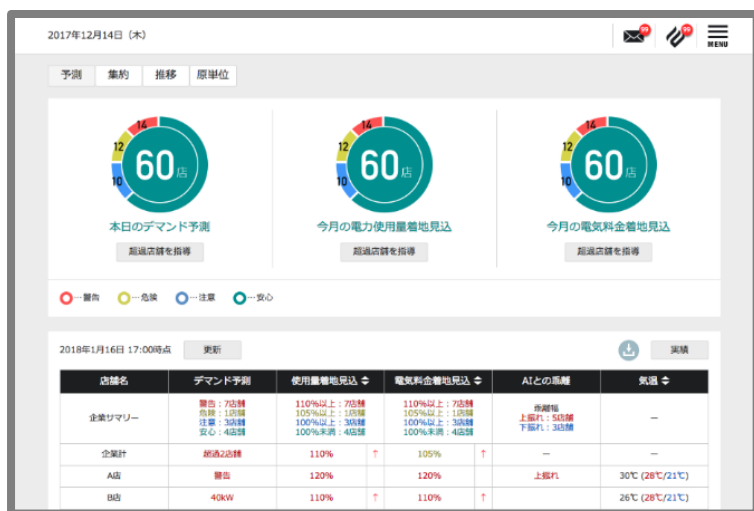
2017年12月14日（木）

MENU

予測　集約　推移　原単位

14
12
10
60店
本日のデマンド予測
超過店舗を指導

14
12
10
60店
今月の電力使用量着地見込
超過店舗を指導

14
12
10
60店
今月の電気料金着地見込
超過店舗を指導

…警告　…危険　…注意　…安心

2018年1月16日 17:00時点　更新　実績

| 店舗名 | デマンド予測 | 使用量着地見込 | | 電気料金着地見込 | | AIとの乖離 | 気温 |
|---|---|---|---|---|---|---|---|
| 企業サマリー | 警告：7店舗 危険：1店舗 注意：3店舗 安心：4店舗 | 110%以上：7店舗 105%以上：1店舗 100%以上：3店舗 100%未満：4店舗 | | 110%以上：7店舗 105%以上：1店舗 100%以上：3店舗 100%未満：4店舗 | | 乖離幅 上振れ：5店舗 下振れ：3店舗 | – |
| 企業計 | 超過2店舗 | 110% | ↑ | 105% | ↑ | – | – |
| A店 | 警告 | 120% | | 120% | | 上振れ | 30℃ (28℃/21℃) |
| B店 | 40kW | 110% | ↑ | 110% | ↑ | | 26℃ (28℃/21℃) |